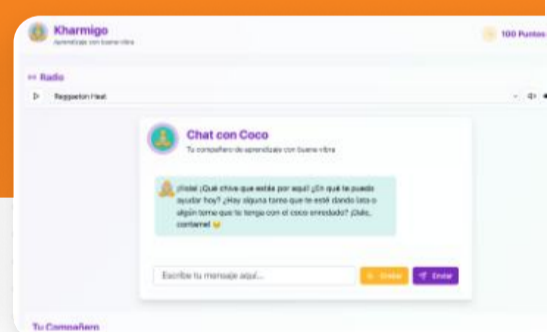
Kharmigo
Aprendizaje con buena vibra

100 Puntos

Radio

Reggaeton Heat

Chat con Coco
Tu compañero de aprendizaje con buena vibra

¡Hola! ¡Qué chiva que estés por aquí! ¿En qué te puedo ayudar hoy? ¿Hay alguna tarea que te esté dando lata o algún tema que te tenga con el coco enredado? ¡Dale, cuéntame! 😊

Escribe tu mensaje aquí...

Enviar

Enviar

Tu Compañero